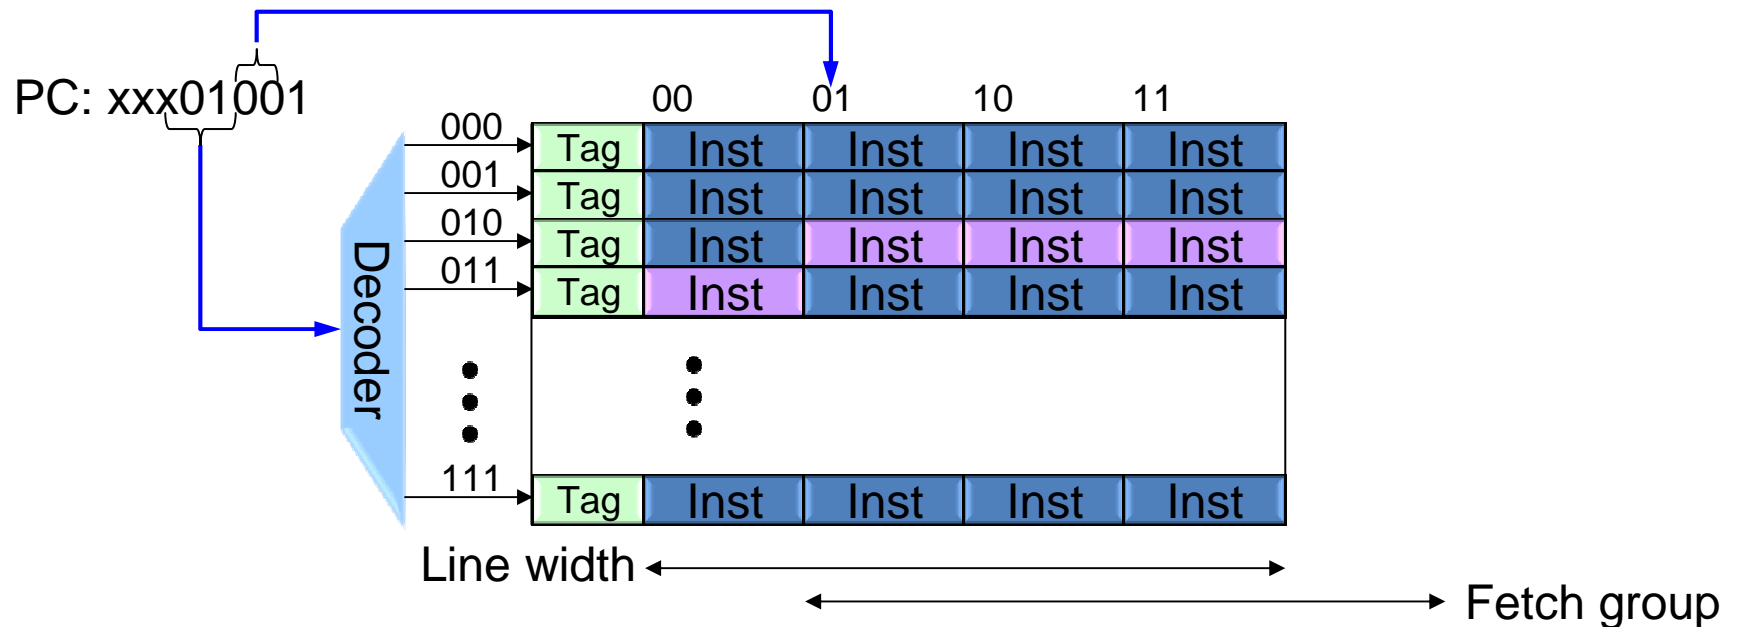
PC: xxx01001

00 01 10 11

Decoder

| 000 | Tag | Inst | Inst | Inst | Inst |
|---|---|---|---|---|---|
| 001 | Tag | Inst | Inst | Inst | Inst |
| 010 | Tag | Inst | Inst | Inst | Inst |
| 011 | Tag | Inst | Inst | Inst | Inst |
| 111 | Tag | Inst | Inst | Inst | Inst |

Line width

Fetch group